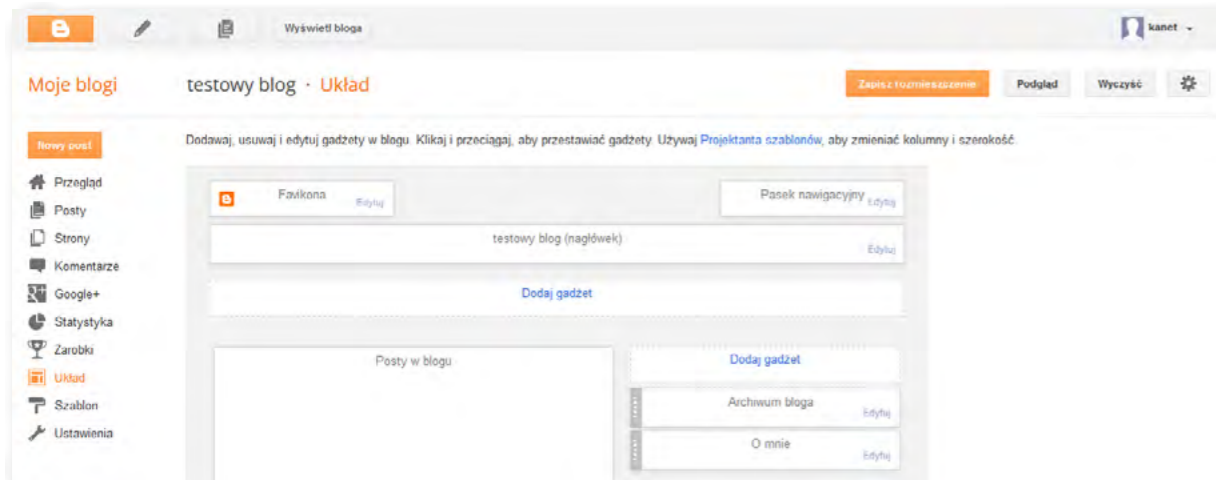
Wyświetl bloga

kanet

Moje blogi

testowy blog · Układ

Zapisz rozmieszczenie

Podgląd

Wyczyść

Nowy post

Przegląd

Posty

Strony

Komentarze

Google+

Statystyka

Zarobki

Układ

Szablon

Ustawienia

Dodawaj, usuwaj i edytuj gadżety w blogu. Klikaj i przeciągaj, aby przestawiać gadżety. Używaj Projektanta szablonów, aby zmieniać kolumny i szerokość.

Favikona
Edytuj

Pasek nawigacyjny
Edytuj

testowy blog (nagłówek)
Edytuj

Dodaj gadżet

Posty w blogu

Dodaj gadżet

Archiwum bloga
Edytuj

O mnie
Edytuj